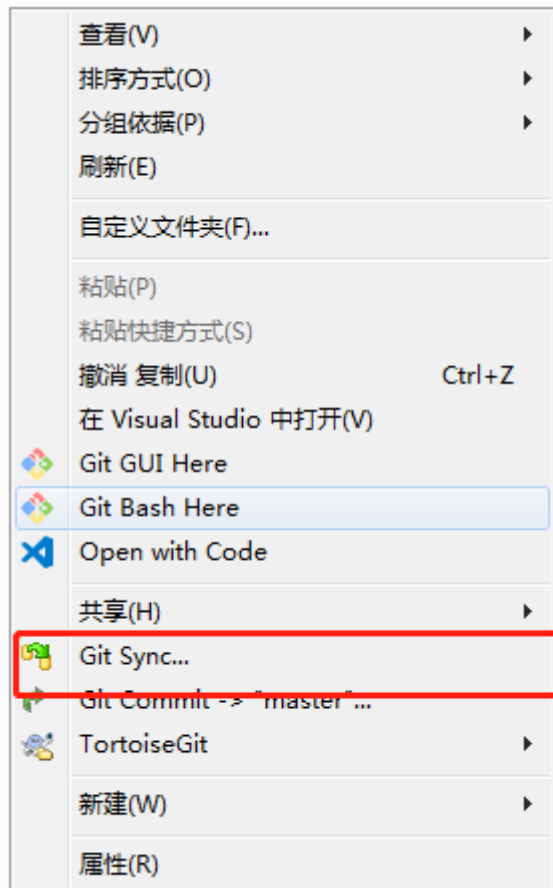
查看(V)
排序方式(O)
分组依据(P)
刷新(E)

自定义文件夹(F)...

粘贴(P)
粘贴快捷方式(S)
撤消 复制(U) Ctrl+Z
在 Visual Studio 中打开(V)
Git GUI Here
Git Bash Here
Open with Code

共享(H)
Git Sync...
Git Commit -> "master"...
TortoiseGit

新建(W)

属性(R)